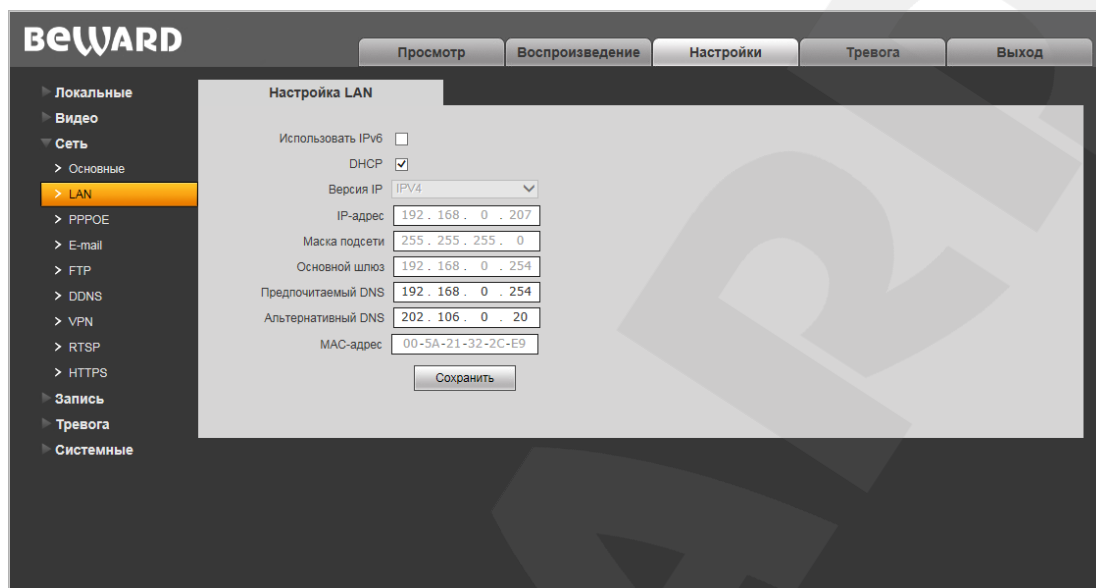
BEWARD

Просмотр | Воспроизведение | Настройки | Тревога | Выход

Локальные
Видео
Сеть
> Основные
> LAN
> PPPOE
> E-mail
> FTP
> DDNS
> VPN
> RTSP
> HTTPS
Запись
Тревога
Системные

Настройка LAN

Использовать IPv6
DHCP
Версия IP IPV4
IP-адрес 192 . 168 . 0 . 207
Маска подсети 255 . 255 . 255 . 0
Основной шлюз 192 . 168 . 0 . 254
Предпочитаемый DNS 192 . 168 . 0 . 254
Альтернативный DNS 202 . 106 . 0 . 20
MAC-адрес 00-5A-21-32-2C-E9
Сохранить